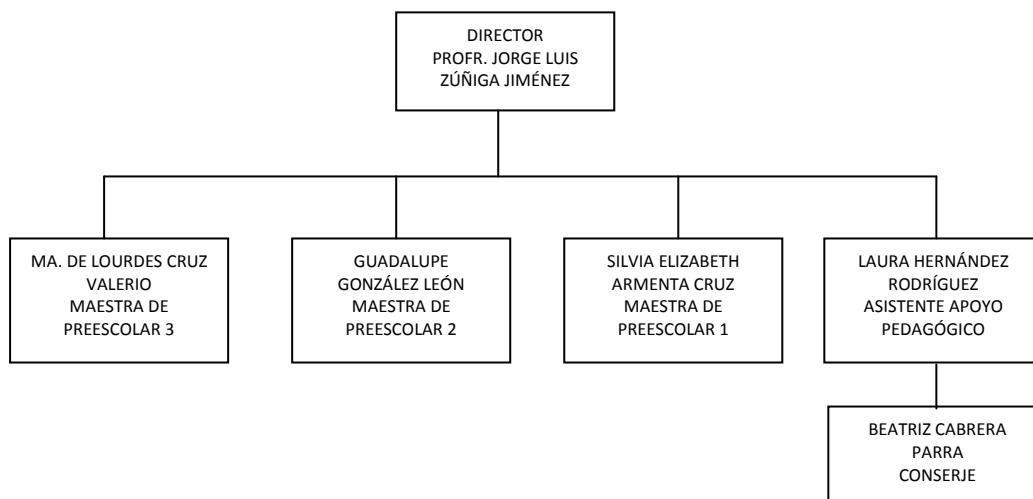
DIRECTOR
PROFR. JORGE LUIS ZÚÑIGA JIMÉNEZ

MA. DE LOURDES CRUZ VALERIO
MAESTRA DE PREESCOLAR 3

GUADALUPE GONZÁLEZ LEÓN
MAESTRA DE PREESCOLAR 2

SILVIA ELIZABETH ARMENTA CRUZ
MAESTRA DE PREESCOLAR 1

LAURA HERNÁNDEZ RODRÍGUEZ
ASISTENTE APOYO PEDAGÓGICO

BEATRIZ CABRERA PARRA
CONSERJE